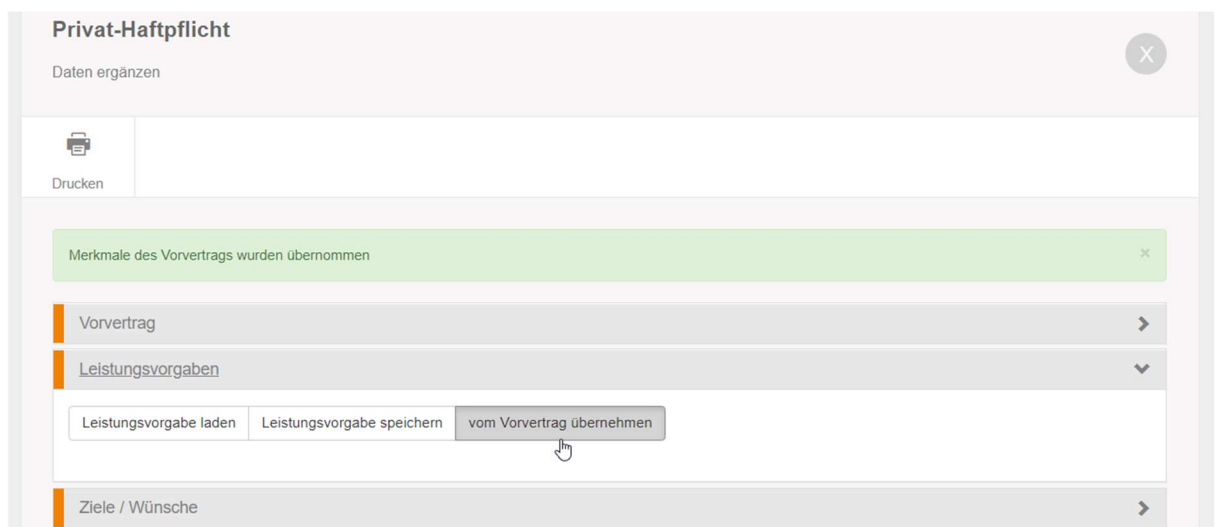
Privat-Haftpflicht

Daten ergänzen

X

Drucken

Merkmale des Vorvertrags wurden übernommen

×

Vorvertrag

Leistungsvorgaben

Leistungsvorgabe laden | Leistungsvorgabe speichern | vom Vorvertrag übernehmen

Ziele / Wünsche